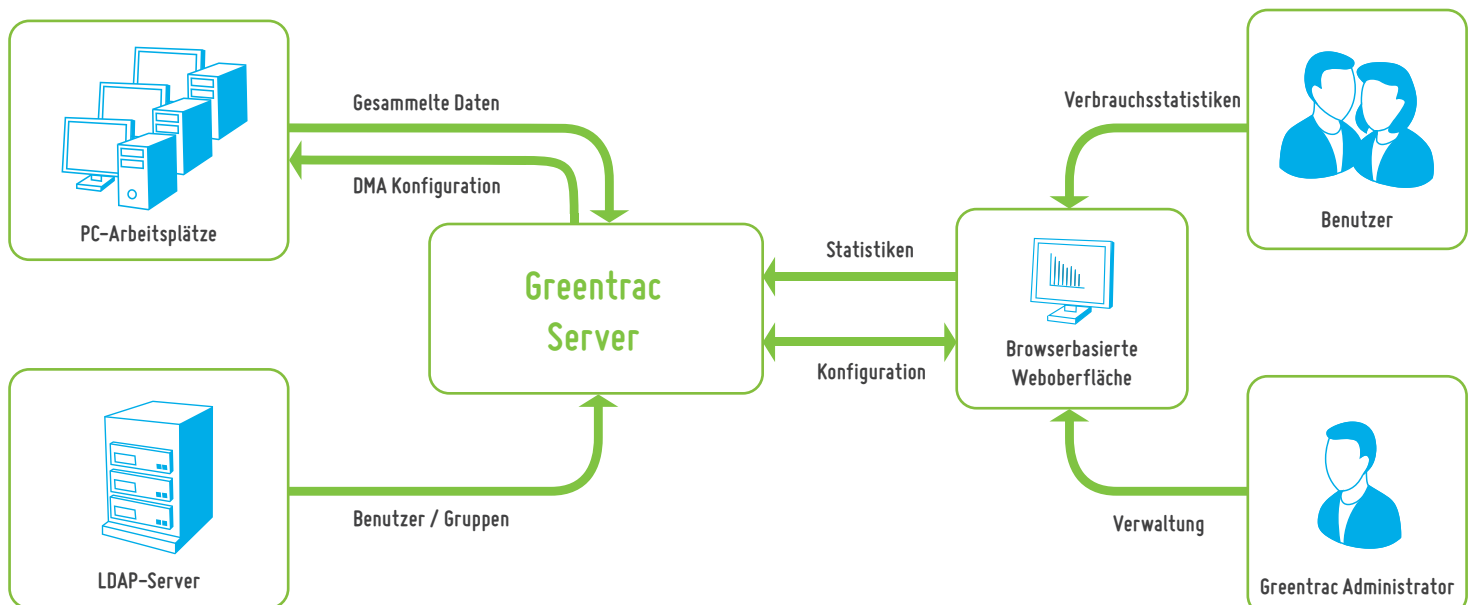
PC-Arbeitsplätze

Gesammelte Daten

DMA Konfiguration

Verbrauchsstatistiken

Benutzer

Greentrac Server

Statistiken

Konfiguration

Browserbasierte Weboberfläche

LDAP-Server

Benutzer / Gruppen

Verwaltung

Greentrac Administrator